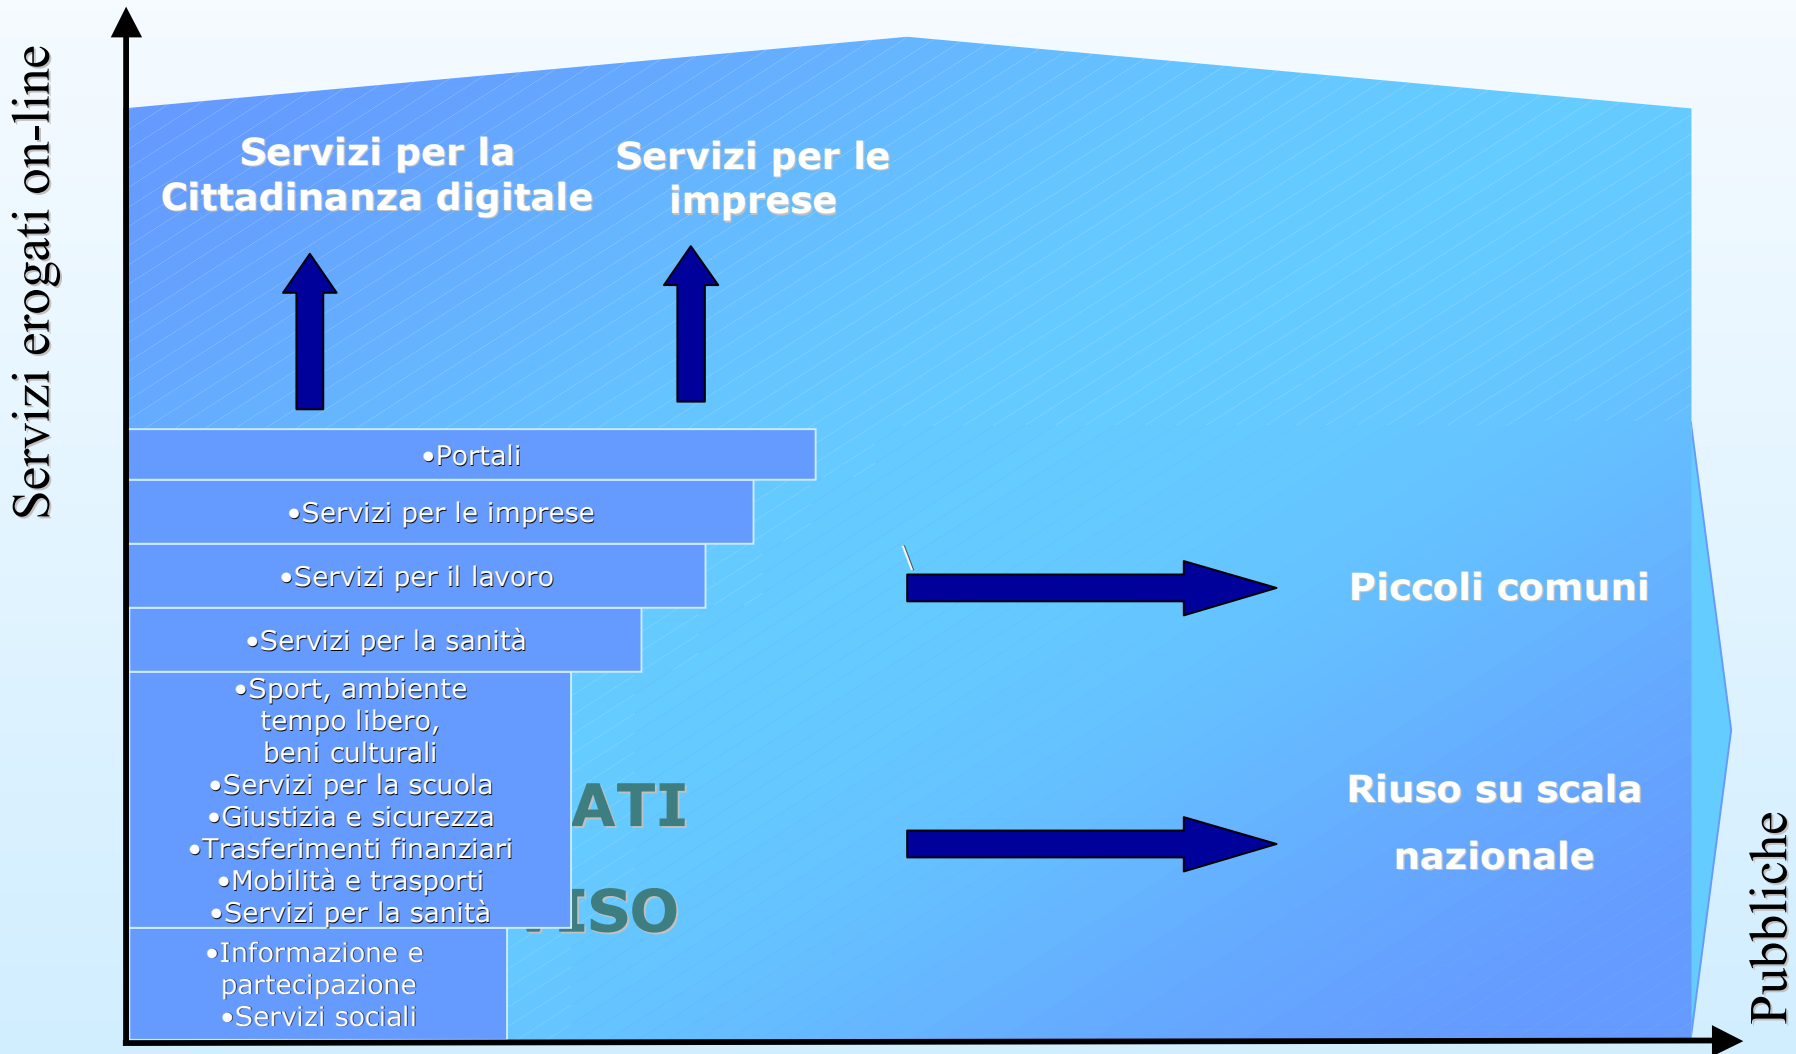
Servizi erogati on-line

Servizi per la Cittadinanza digitale

Servizi per le imprese

•Portali

•Servizi per le imprese

•Servizi per il lavoro

•Servizi per la sanità

•Sport, ambiente tempo libero, beni culturali
•Servizi per la scuola
•Giustizia e sicurezza
•Trasferimenti finanziari
•Mobilità e trasporti
•Servizi per la sanità

•Informazione e partecipazione
•Servizi sociali

ATI

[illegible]ISO

Piccoli comuni

Riuso su scala nazionale

Pubbliche